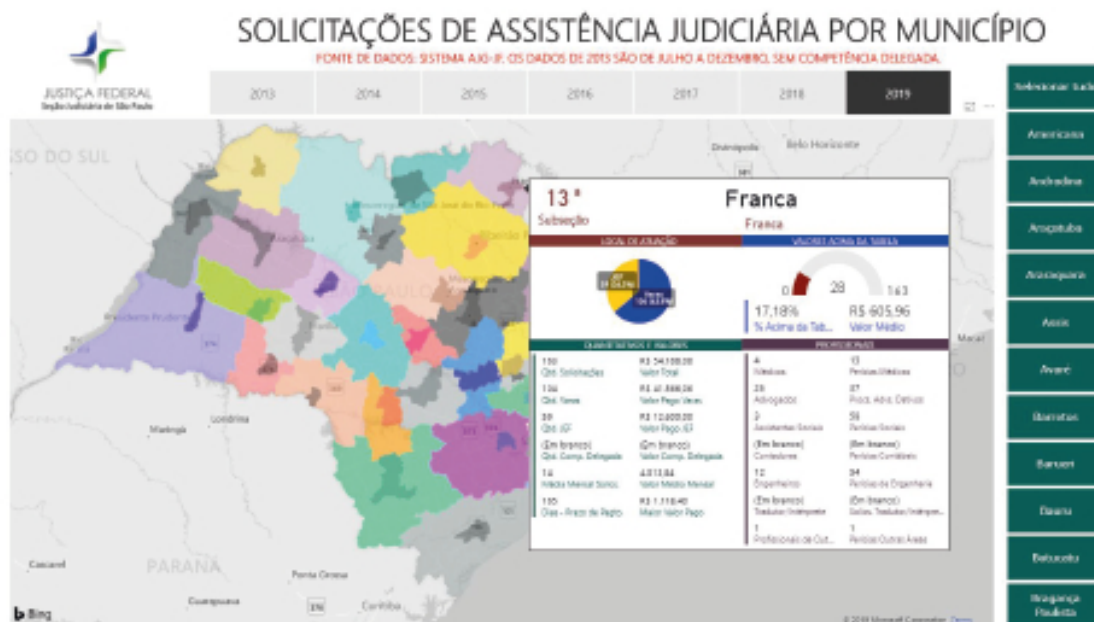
SOLICITAÇÕES DE ASSISTÊNCIA JUDICIÁRIA POR MUNICÍPIO

FONTE DE DADOS: SISTEMA AJG-JF. OS DADOS DE 2013 SÃO DE JULHO A DEZEMBRO, SEM COMPETÊNCIA DELEGADA.

JUSTIÇA FEDERAL
Seção Judiciária de São Paulo

2013 | 2014 | 2015 | 2016 | 2017 | 2018 | 2019

Selecionar Sub
Americana
Andradina
Araçatuba
Araraquara
Assis
Avaré
Barretos
Barueri
Bauru
Bebedouro
Bragança Paulista

SSO DO SUL
Belo Horizonte
Maringá
Londrina
PARANÁ
Cascavel
Ponta Grossa
Curitiba
Guarapuava
Bing
© 2019 Microsoft Corporation

13 ª
Subseção
Franca
Franca

LOCAL DE ATUAÇÃO
VALORES ACIMA DA TABELA

0 28 163
17,18%
% Acima da Tab...
R$ 605,96
Valor Médio

QUANTITATIVOS E VALORES
PROFISSIONAIS

150
Qtd. Solicitações
R$ 54.108,00
Valor Total
136
Qtd. Varas
R$ 41.888,00
Valor Pago Varas
39
Qtd. JEF
R$ 12.000,00
Valor Pago JEF
(Em branco)
Qtd. Comp. Delegada
(Em branco)
Valor Comp. Delegada
14
Média Mensal Solic.
4.013,84
Valor Médio Mensal
150
Dias - Prazo de Pagto
R$ 1.118,40
Maior Valor Pago

4
Médicos
13
Peritos Médicos
20
Advogados
27
Proc. Adv. Dativos
2
Assistentes Sociais
58
Peritos Sociais
(Em branco)
Contadores
(Em branco)
Peritos Contábeis
12
Engenheiros
34
Peritos de Engenharia
(Em branco)
Tradutor/Intérprete
(Em branco)
Soliic. Tradutor/Intérpre...
1
Profissionais de Out...
1
Peritos Outras Áreas